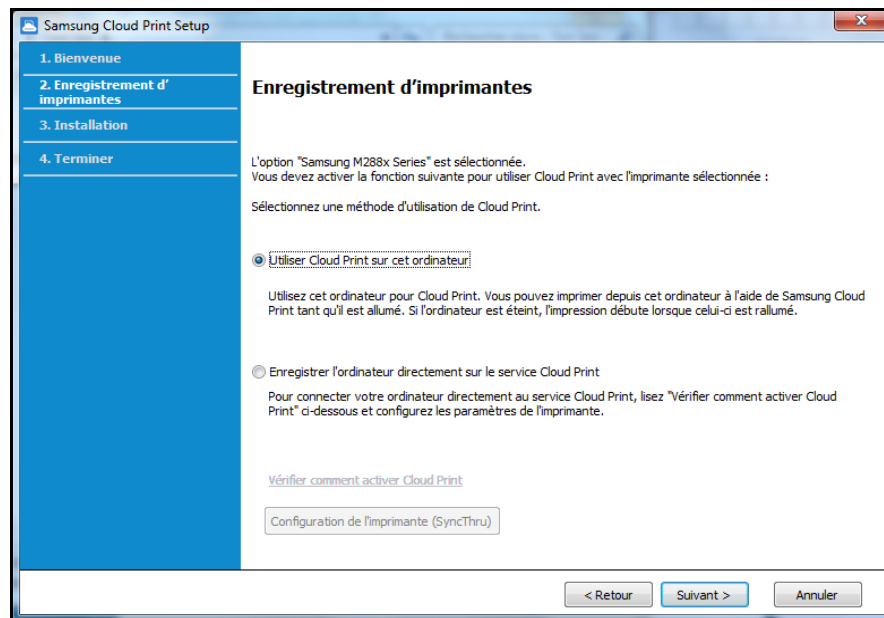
Samsung Cloud Print Setup

1. Bienvenue
2. Enregistrement d' imprimantes
3. Installation
4. Terminer

Enregistrement d'imprimantes

L'option "Samsung M288x Series" est sélectionnée.
Vous devez activer la fonction suivante pour utiliser Cloud Print avec l'imprimante sélectionnée :

Sélectionnez une méthode d'utilisation de Cloud Print.

Utiliser Cloud Print sur cet ordinateur

Utilisez cet ordinateur pour Cloud Print. Vous pouvez imprimer depuis cet ordinateur à l'aide de Samsung Cloud Print tant qu'il est allumé. Si l'ordinateur est éteint, l'impression débute lorsque celui-ci est rallumé.

Enregistrer l'ordinateur directement sur le service Cloud Print

Pour connecter votre ordinateur directement au service Cloud Print, lisez "Vérifier comment activer Cloud Print" ci-dessous et configurez les paramètres de l'imprimante.

Vérifier comment activer Cloud Print

Configuration de l'imprimante (SyncThru)

< Retour
Suivant >
Annuler